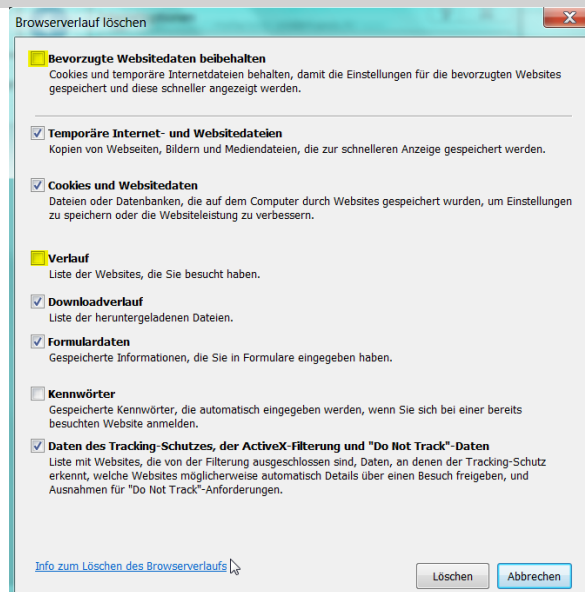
Browserverlauf löschen

Bevorzugte Websitedaten beibehalten
Cookies und temporäre Internetdateien behalten, damit die Einstellungen für die bevorzugten Websites gespeichert und diese schneller angezeigt werden.

Temporäre Internet- und Websitedateien
Kopien von Webseiten, Bildern und Mediendateien, die zur schnelleren Anzeige gespeichert werden.

Cookies und Websitedaten
Dateien oder Datenbanken, die auf dem Computer durch Websites gespeichert wurden, um Einstellungen zu speichern oder die Websiteleistung zu verbessern.

Verlauf
Liste der Websites, die Sie besucht haben.

Downloadverlauf
Liste der heruntergeladenen Dateien.

Formulardaten
Gespeicherte Informationen, die Sie in Formulare eingegeben haben.

Kennwörter
Gespeicherte Kennwörter, die automatisch eingegeben werden, wenn Sie sich bei einer bereits besuchten Website anmelden.

Daten des Tracking-Schutzes, der ActiveX-Filterung und "Do Not Track"-Daten
Liste mit Websites, die von der Filterung ausgeschlossen sind, Daten, an denen der Tracking-Schutz erkennt, welche Websites möglicherweise automatisch Details über einen Besuch freigeben, und Ausnahmen für "Do Not Track"-Anforderungen.

Info zum Löschen des Browserverlaufs

Löschen

Abbrechen